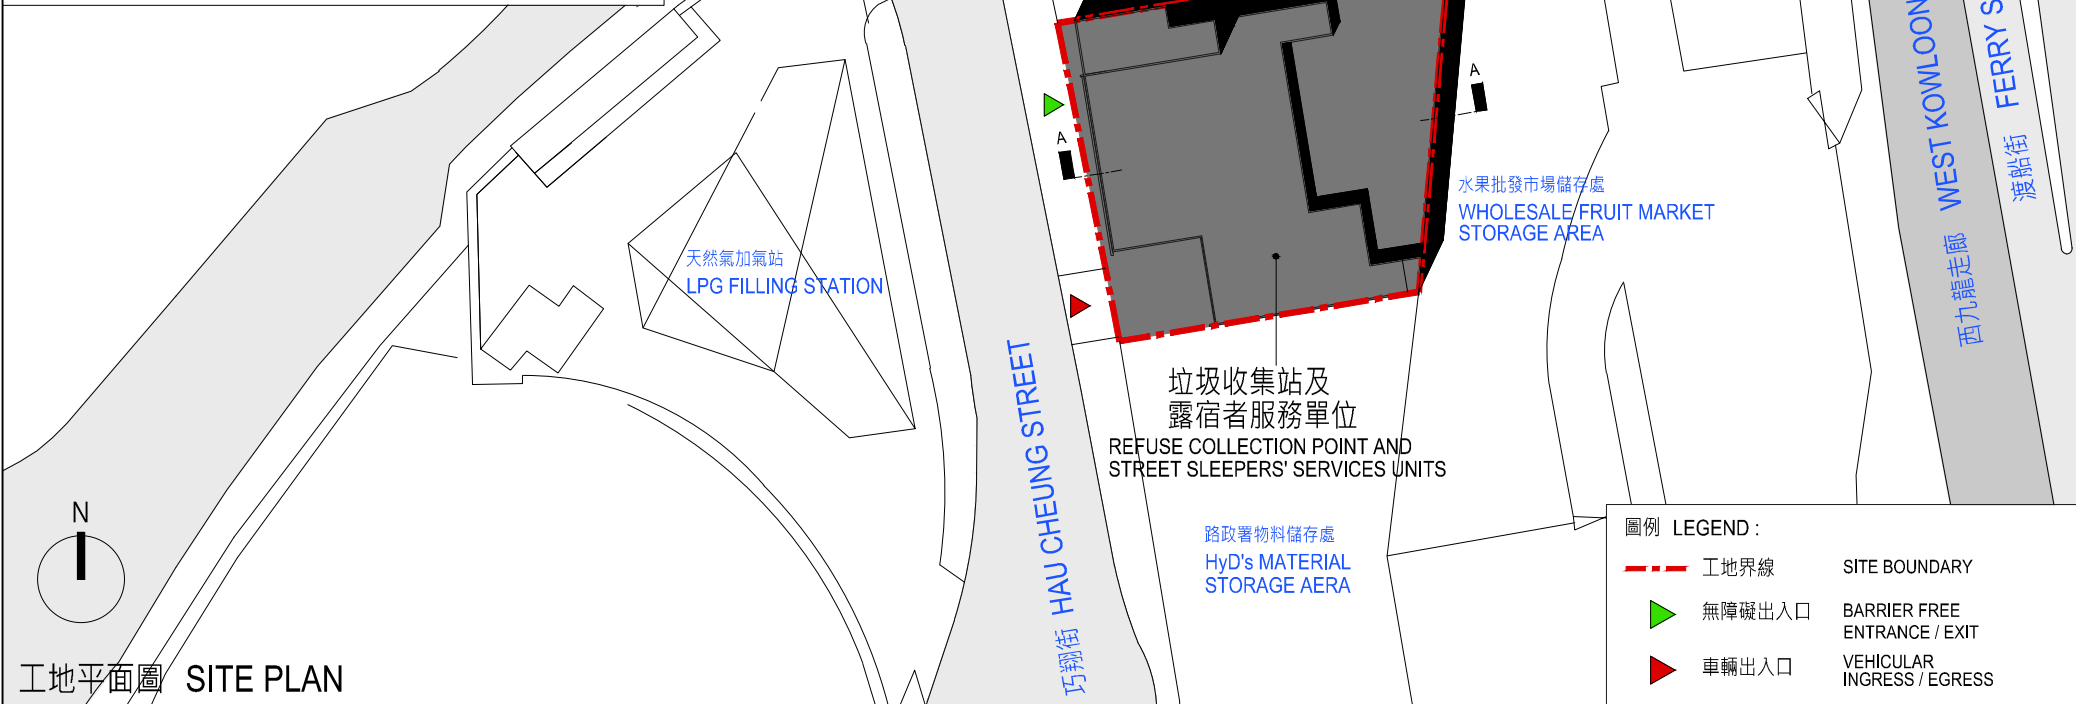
A

A

水果批發市場儲存處
WHOLESALE FRUIT MARKET STORAGE AREA

WEST KOWLOON

西九龍走廊

FERRY S

渡船街

天然氣加氣站
LPG FILLING STATION

垃圾收集站及
露宿者服務單位
REFUSE COLLECTION POINT AND STREET SLEEPERS' SERVICES UNITS

HAU CHEUNG STREET

巧翔街

路政署物料儲存處
HyD's MATERIAL STORAGE AERA

N

工地平面圖 SITE PLAN

圖例 LEGEND :

工地界線 SITE BOUNDARY

無障礙出入口 BARRIER FREE ENTRANCE / EXIT

車輛出入口 VEHICULAR INGRESS / EGRESS